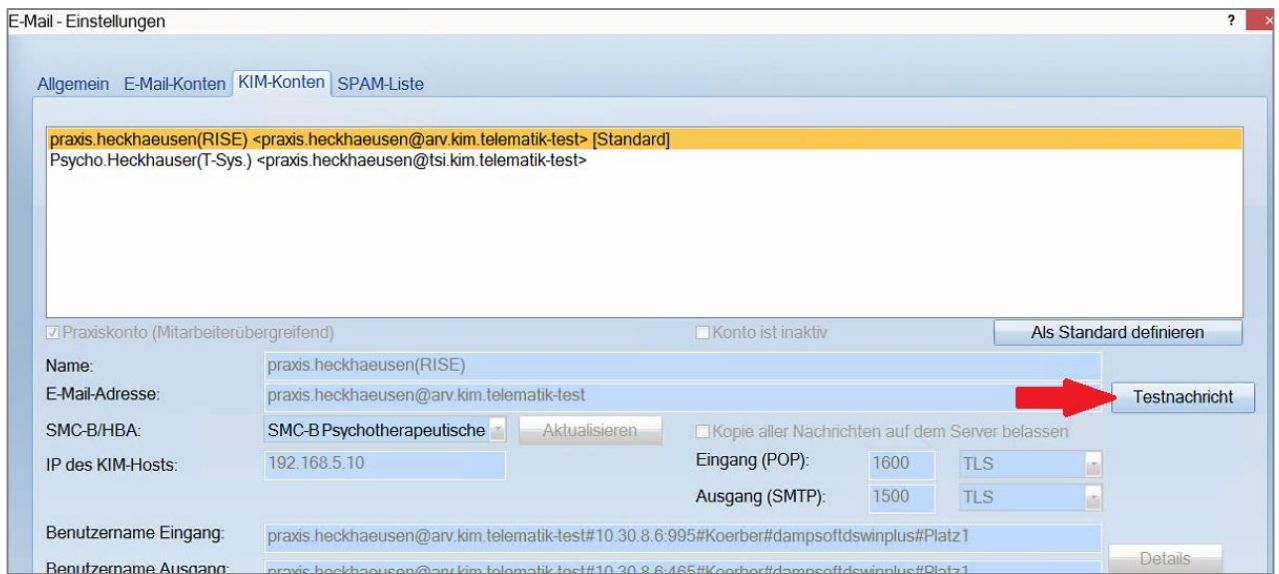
E-Mail - Einstellungen

?

Allgemein E-Mail-Konten KIM-Konten SPAM-Liste

praxis.heckhaeusen(RISE) <praxis.heckhaeusen@arv.kim.telematik-test> [Standard]
Psycho.Heckhauser(T-Sys.) <praxis.heckhaeusen@tsi.kim.telematik-test>

☑ Praxiskonto (Mitarbeiterübergreifend)

☐ Konto ist inaktiv

Als Standard definieren

Name: praxis.heckhaeusen(RISE)

E-Mail-Adresse: praxis.heckhaeusen@arv.kim.telematik-test

Testnachricht

SMC-B/HBA: SMC-B Psychotherapeutische

Aktualisieren

☐ Kopie aller Nachrichten auf dem Server belassen

IP des KIM-Hosts: 192.168.5.10

Eingang (POP): 1600 TLS

Ausgang (SMTP): 1500 TLS

Benutzername Eingang: praxis.heckhaeusen@arv.kim.telematik-test#10.30.8.6:995#Koerber#dampsoftdswinplus#Platz1

Details

Benutzername Ausgang: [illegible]